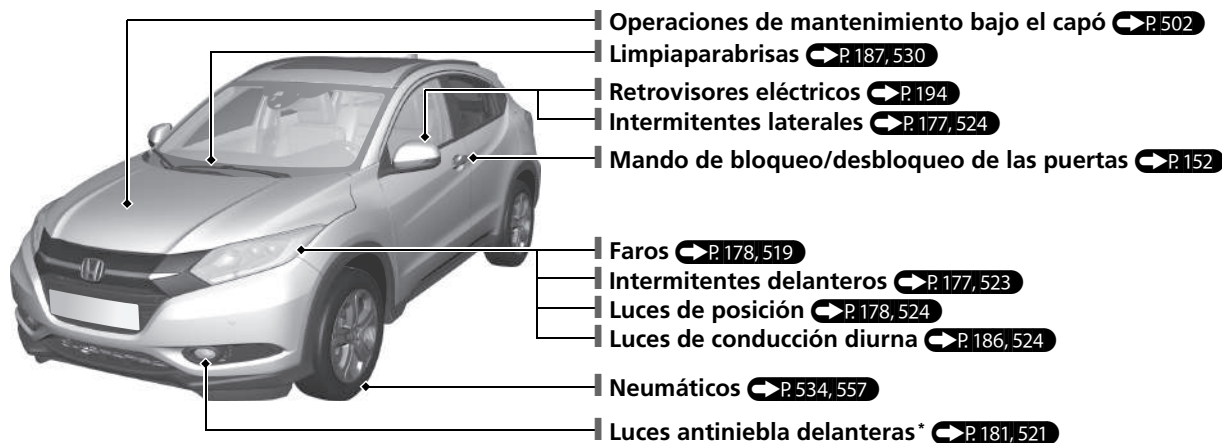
Operaciones de mantenimiento bajo el capó P. 502
Limpiaparabrisas P. 187, 530
Retrovisores eléctricos P. 194
Intermitentes laterales P. 177, 524
Mando de bloqueo/desbloqueo de las puertas P. 152
Faros P. 178, 519
Intermitentes delanteros P. 177, 523
Luces de posición P. 178, 524
Luces de conducción diurna P. 186, 524
Neumáticos P. 534, 557
Luces antiniebla delanteras* P. 181, 521